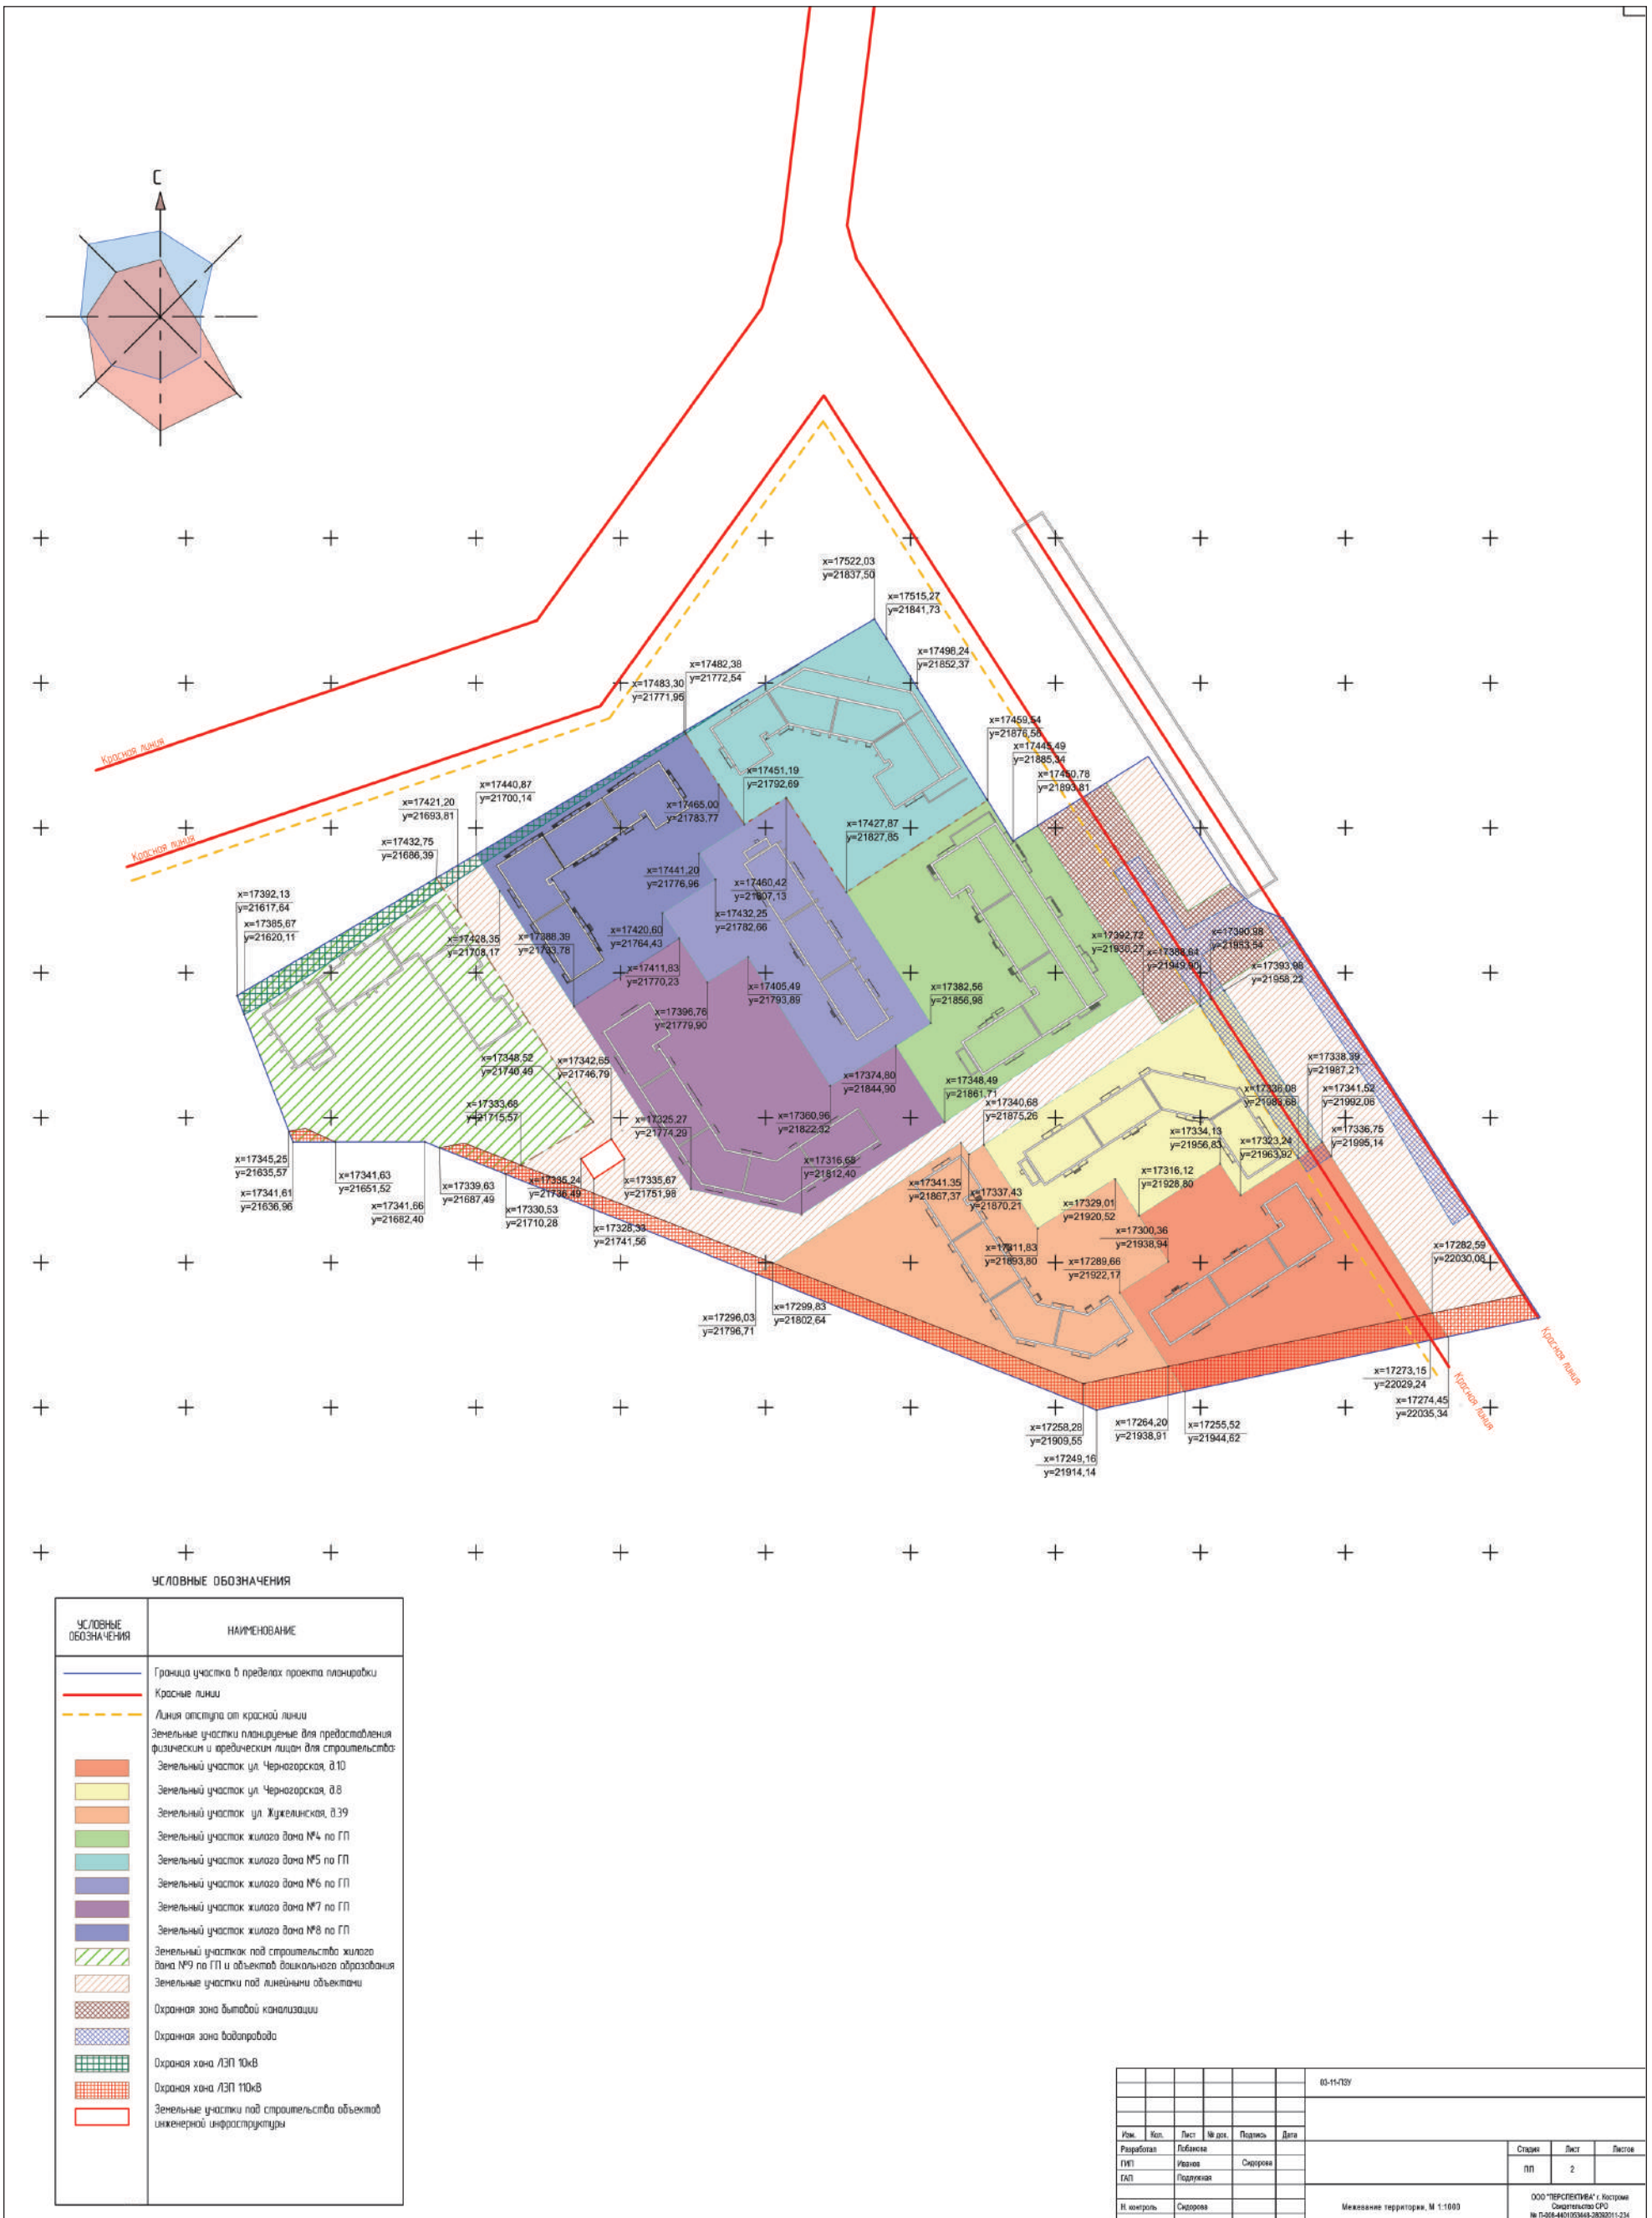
С

Красная линия

Красная линия

Красная линия

Красная линия

x=17522,03
y=21837,50

x=17515,27
y=21841,73

x=17498,24
y=21852,37

x=17482,38
y=21772,54

x=17483,30
y=21771,95

x=17459,54
y=21876,56

x=17445,49
y=21885,34

x=17430,78
y=21893,81

x=17440,87
y=21700,14

x=17421,20
y=21693,81

x=17465,00
y=21783,77

x=17451,19
y=21792,69

x=17427,87
y=21827,85

x=17432,75
y=21686,39

x=17441,20
y=21776,96

x=17460,42
y=21807,13

x=17392,13
y=21617,64

x=17385,67
y=21620,11

x=17432,25
y=21782,66

x=17428,35
y=21708,17

x=17388,39
y=21733,78

x=17420,60
y=21764,43

x=17392,72
y=21930,27

x=17389,64
y=21949,90

x=17390,98
y=21953,54

x=17393,98
y=21958,22

x=17411,83
y=21770,23

x=17382,56
y=21856,98

x=17405,49
y=21793,89

x=17396,76
y=21779,90

x=17348,52
y=21740,49

x=17342,65
y=21746,79

x=17374,80
y=21844,90

x=17348,49
y=21861,71

x=17338,39
y=21987,21

x=17336,08
y=21989,68

x=17341,52
y=21992,06

x=17333,68
y=21715,57

x=17325,27
y=21774,29

x=17360,96
y=21822,32

x=17340,68
y=21875,26

x=17336,75
y=21995,14

x=17334,13
y=21956,83

x=17323,24
y=21963,92

x=17345,25
y=21635,57

x=17341,63
y=21651,52

x=17335,24
y=21736,49

x=17335,67
y=21751,98

x=17316,68
y=21812,40

x=17316,12
y=21928,80

x=17341,61
y=21636,96

x=17339,63
y=21687,49

x=17341,66
y=21682,40

x=17330,53
y=21710,28

x=17341,35
y=21867,37

x=17337,43
y=21870,21

x=17329,01
y=21920,52

x=17328,33
y=21741,56

x=17300,36
y=21938,94

x=17311,83
y=21893,80

x=17289,66
y=21922,17

x=17282,59
y=22030,08

x=17296,03
y=21796,71

x=17299,83
y=21802,64

x=17273,15
y=22029,24

x=17274,45
y=22035,34

x=17258,28
y=21909,55

x=17264,20
y=21938,91

x=17255,52
y=21944,62

x=17249,16
y=21914,14

УСЛОВНЫЕ ОБОЗНАЧЕНИЯ

| УСЛОВНЫЕ ОБОЗНАЧЕНИЯ | НАИМЕНОВАНИЕ |
|---|---|
| | Граница участка в пределах проекта планировки |
| | Красные линии |
| | Линия отступа от красной линии |
| | Земельные участки планируемые для предоставления физическим и юридическим лицам для строительства: |
| | Земельный участок ул. Черногорская, д.10 |
| | Земельный участок ул. Черногорская, д.8 |
| | Земельный участок ул. Жужелинская, д.39 |
| | Земельный участок жилого дома №4 по ГП |
| | Земельный участок жилого дома №5 по ГП |
| | Земельный участок жилого дома №6 по ГП |
| | Земельный участок жилого дома №7 по ГП |
| | Земельный участок жилого дома №8 по ГП |
| | Земельный участок под строительство жилого дома №9 по ГП и объектов дошкольного образования |
| | Земельные участки под линейными объектами |
| | Охранная зона бытовой канализации |
| | Охранная зона водопровода |
| | Охраная зона ЛЭП 10кВ |
| | Охраная зона ЛЭП 110кВ |
| | Земельные участки под строительство объектов инженерной инфраструктуры |

03-11-ПЗУ

| Изм. | Кол. | Лист | № док. | Подпись | Дата |
|---|---|---|---|---|---|
| Разработал | | Лобанова | | | |
| ГИП | | Иванов | | Сидорова | |
| ГАП | | Подлужная | | | |
| Н. контроль | | Сидорова | | | |

| Стадия | Лист | Листов |
|---|---|---|
| ПП | 2 | |

Межевание территории, М 1:1000

ООО "ПЕРСПЕКТИВА" г. Кострома
Свидетельство СРО
№ П-006-44010053448-28092011-234